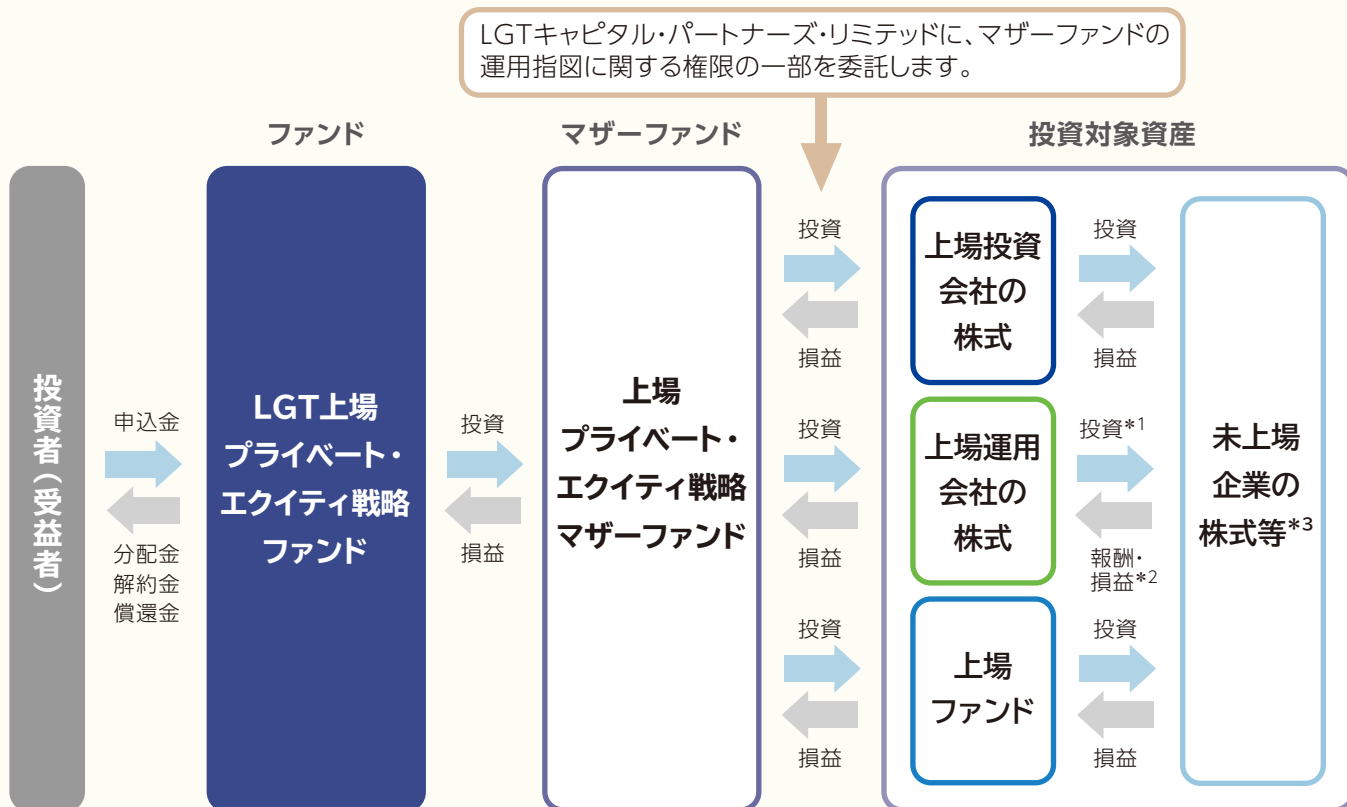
LGTキャピタル・パートナーズ・リミテッドに、マザーファンドの運用指図に関する権限の一部を委託します。

ファンド

マザーファンド

投資対象資産

投資者（受益者）

申込金

分配金
解約金
償還金

LGT上場
プライベート・
エクイティ戦略
ファンド

投資

損益

上場
プライベート・
エクイティ戦略
マザーファンド

投資

損益

上場投資
会社の
株式

投資

損益

投資

損益

上場運用
会社の
株式

投資$^{*1}$

報酬・
損益$^{*2}$

投資

損益

上場
ファンド

投資

損益

未上場
企業の
株式等$^{*3}$